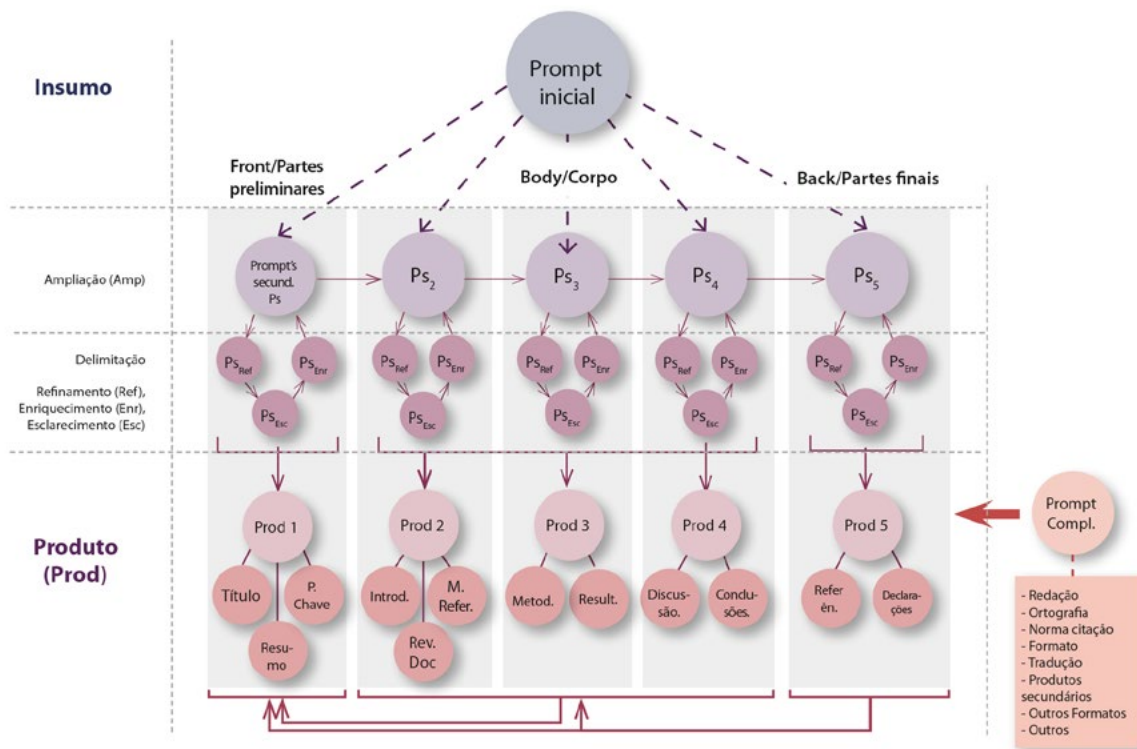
Insumo

Prompt inicial

Front/Partes preliminares

Body/Corpo

Back/Partes finais

Ampliação (Amp)

Prompt's secund. Ps

$Ps_2$

$Ps_3$

$Ps_4$

$Ps_5$

Delimitação

Refinamento (Ref), Enriquecimento (Enr), Esclarecimento (Esc)

$Ps_{Ref}$ $Ps_{Enr}$ $Ps_{Esc}$

$Ps_{Ref}$ $Ps_{Enr}$ $Ps_{Esc}$

$Ps_{Ref}$ $Ps_{Enr}$ $Ps_{Esc}$

$Ps_{Ref}$ $Ps_{Enr}$ $Ps_{Esc}$

$Ps_{Ref}$ $Ps_{Enr}$ $Ps_{Esc}$

Produto (Prod)

Prod 1

Título

P. Chave

Resumo

Prod 2

Introd.

M. Refer.

Rev. Doc

Prod 3

Metod.

Result.

Prod 4

Discussão.

Conclusões.

Prod 5

Referên.

Declarações

Prompt Compl.

- Redação
- Ortografia
- Norma citação
- Formato
- Tradução
- Produtos secundários
- Outros Formatos
- Outros